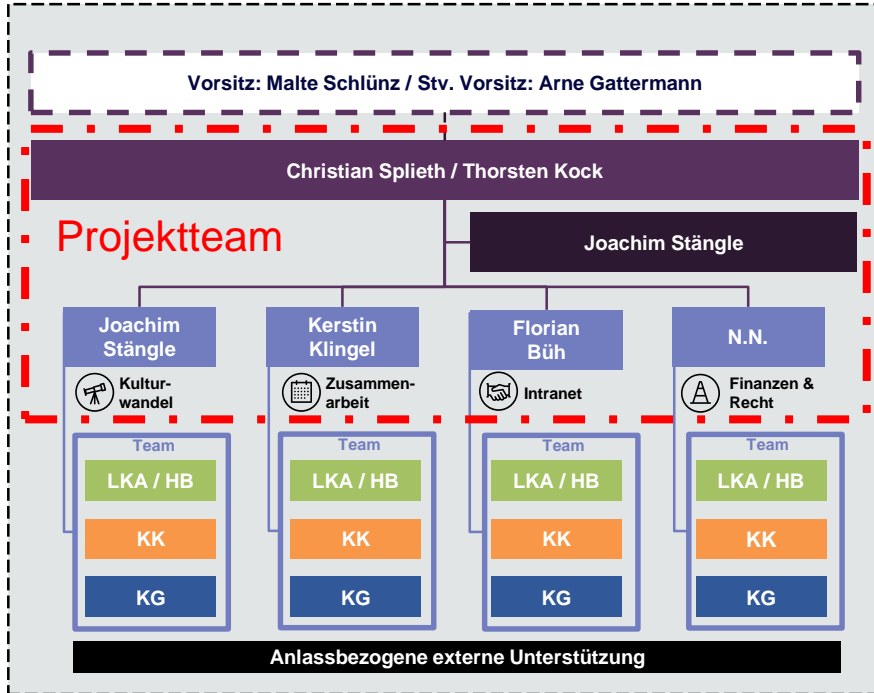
Vorsitz: Malte Schlünz / Stv. Vorsitz: Arne Gattermann

Christian Splieth / Thorsten Kock

Projektteam

Joachim Stängle

Joachim Stängle

Kulturwandel

Team

LKA / HB

KK

KG

Kerstin Klingel

Zusammenarbeit

Team

LKA / HB

KK

KG

Florian Büh

Intranet

Team

LKA / HB

KK

KG

N.N.

Finanzen & Recht

Team

LKA / HB

KK

KG

Anlassbezogene externe Unterstützung